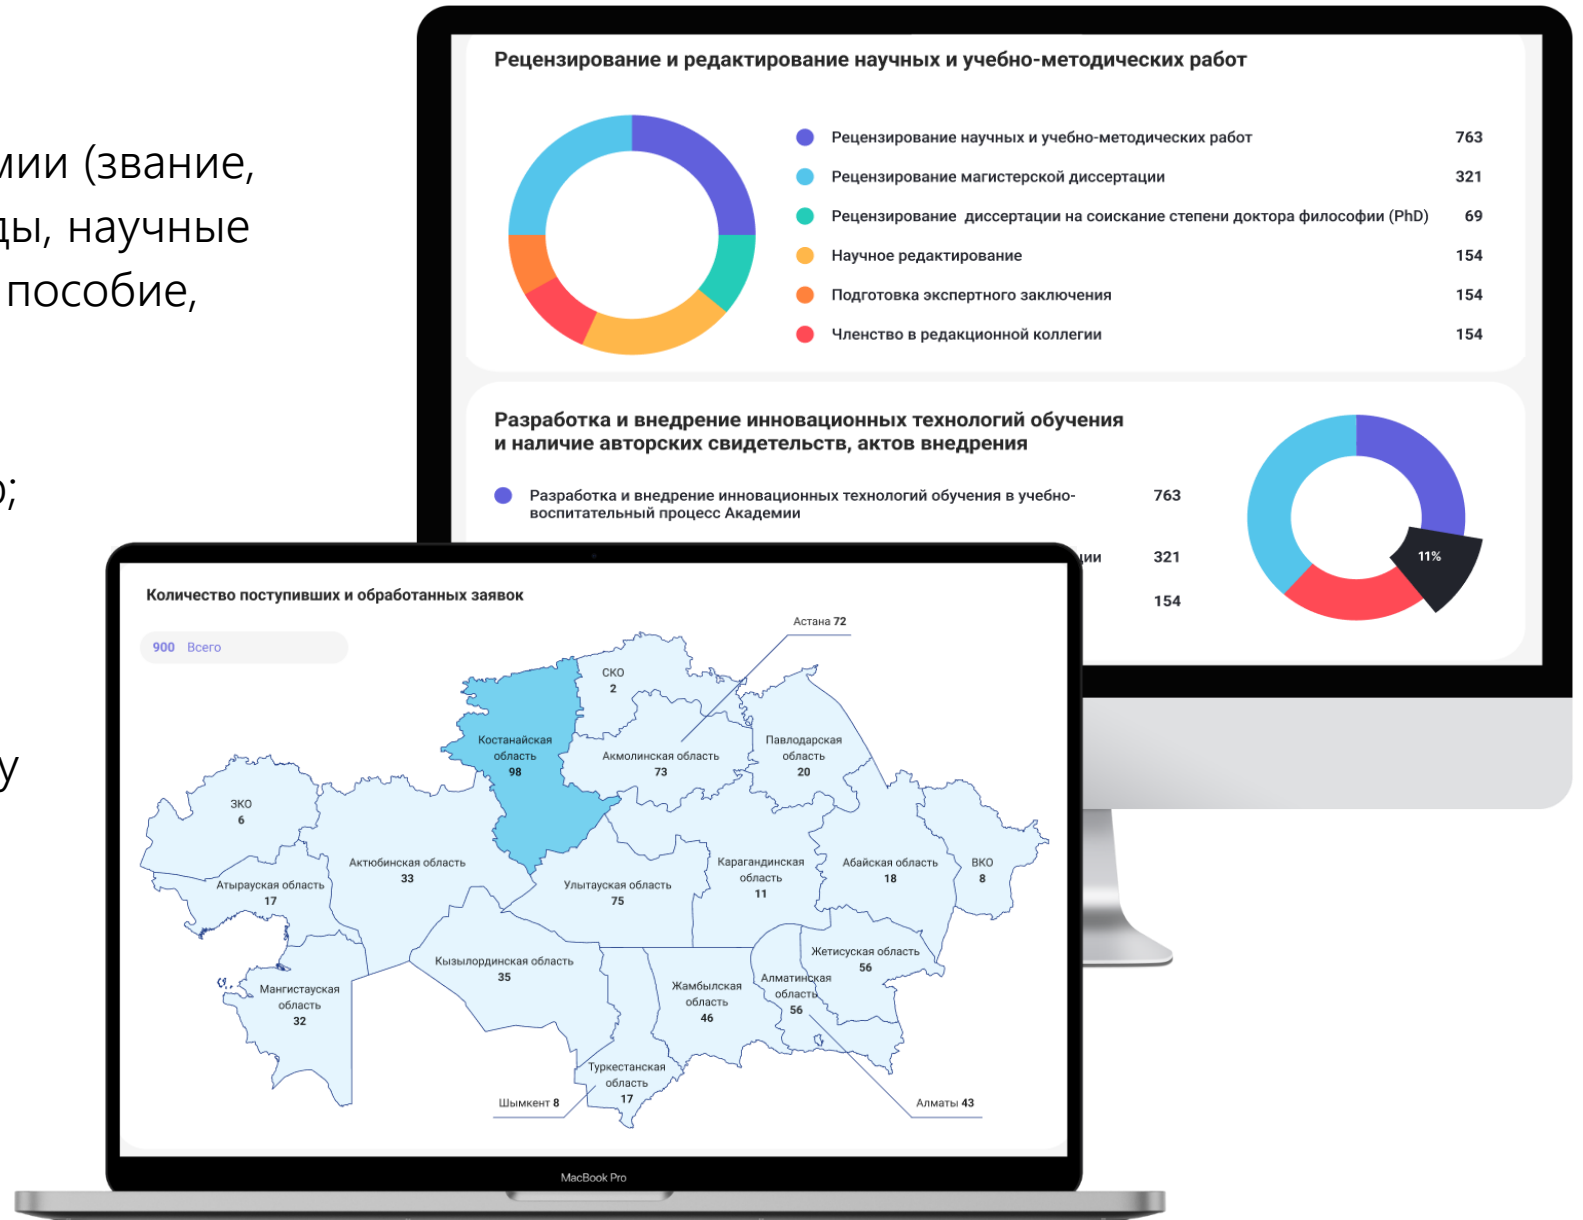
мии (звание,
ды, научные
пособие,

);

у

Рецензирование и редактирование научных и учебно-методических работ

| | |
|---|---|
| Рецензирование научных и учебно-методических работ | 763 |
| Рецензирование магистерской диссертации | 321 |
| Рецензирование диссертации на соискание степени доктора философии (PhD) | 69 |
| Научное редактирование | 154 |
| Подготовка экспертного заключения | 154 |
| Членство в редакционной коллегии | 154 |

Разработка и внедрение инновационных технологий обучения и наличие авторских свидетельств, актов внедрения

Разработка и внедрение инновационных технологий обучения в учебно-воспитательный процесс Академии 763

ции 321

154

11%

Количество поступивших и обработанных заявок

900 Всего

Астана 72
СКО 2
Костанайская область 98
Акмолинская область 73
Павлодарская область 20
ЗКО 6
Актюбинская область 33
Карагандинская область 11
Абайская область 18
ВКО 8
Атырауская область 17
Улытауская область 75
Жетисуская область 56
Кызылординская область 35
Алматинская область 56
Жамбылская область 46
Мангистауская область 32
Туркестанская область 17
Шымкент 8
Алматы 43

MacBook Pro